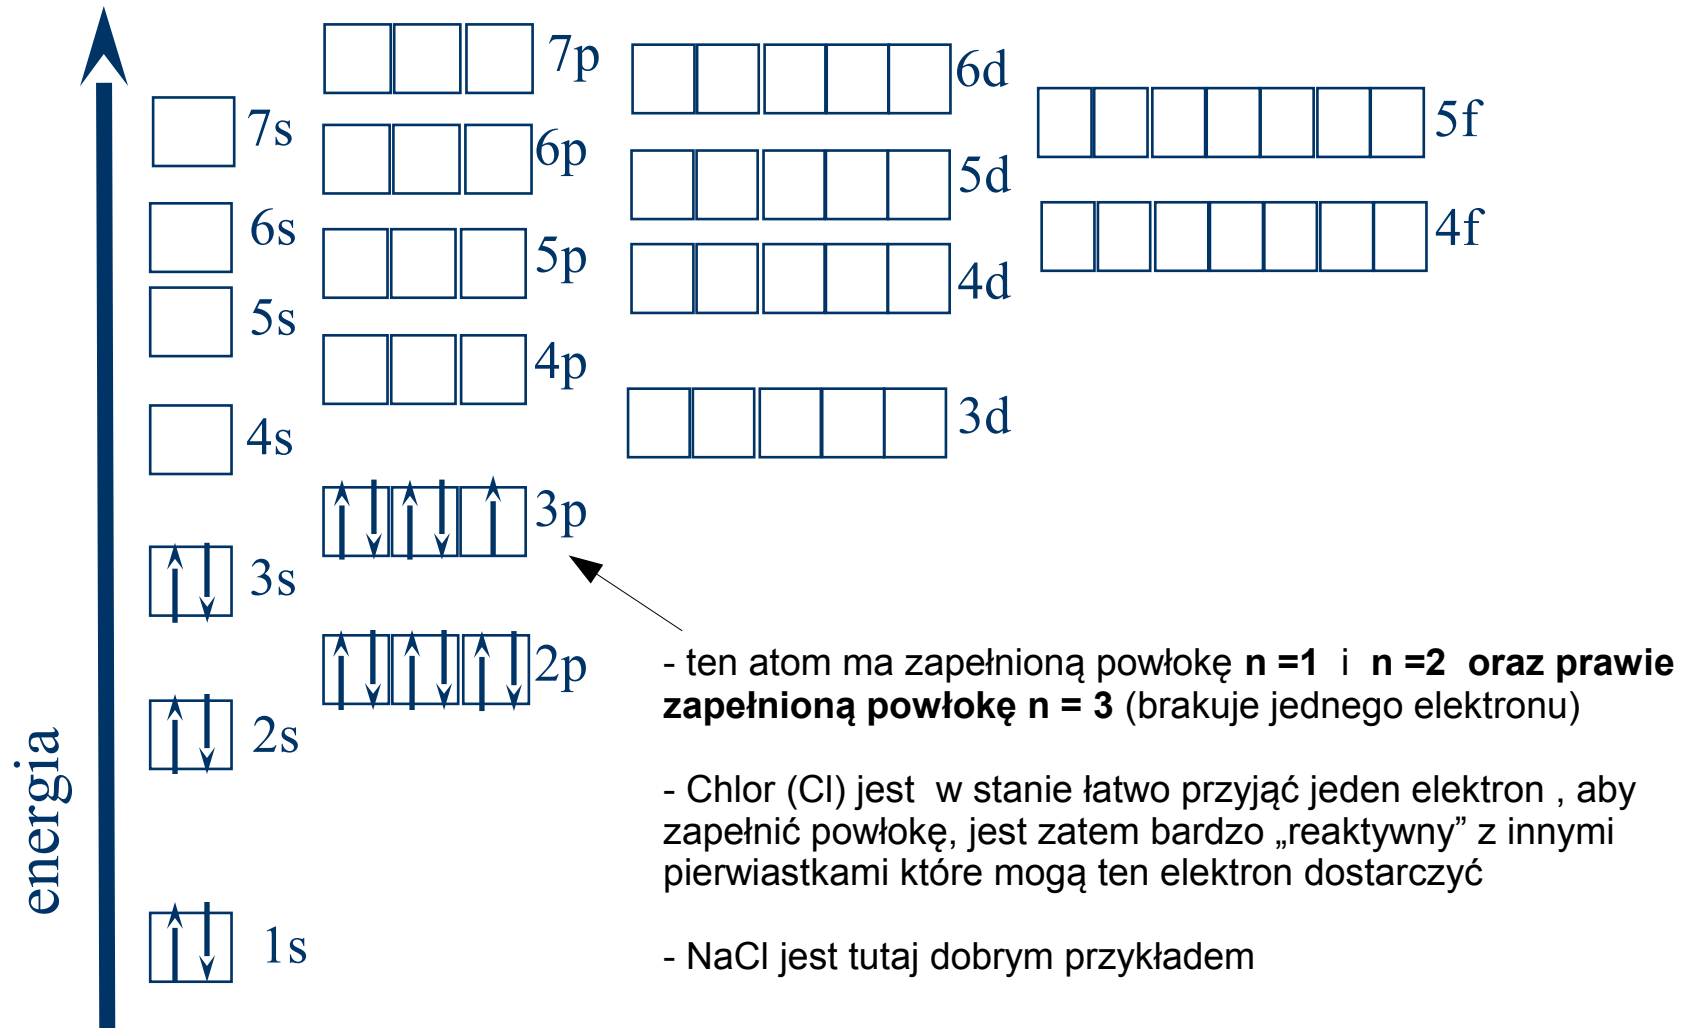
7p
6d
7s
5f
6p
5d
6s
5p
4f
4d
5s
4p
4s
3d
3p
3s
2p
2s
1s
energia

- ten atom ma zapełnioną powłokę **n =1** i **n =2 oraz prawie zapełnioną powłokę n = 3** (brakuje jednego elektronu)

- Chlor (Cl) jest w stanie łatwo przyjąć jeden elektron , aby zapełnić powłokę, jest zatem bardzo „reaktywny” z innymi pierwiastkami które mogą ten elektron dostarczyć

- NaCl jest tutaj dobrym przykładem